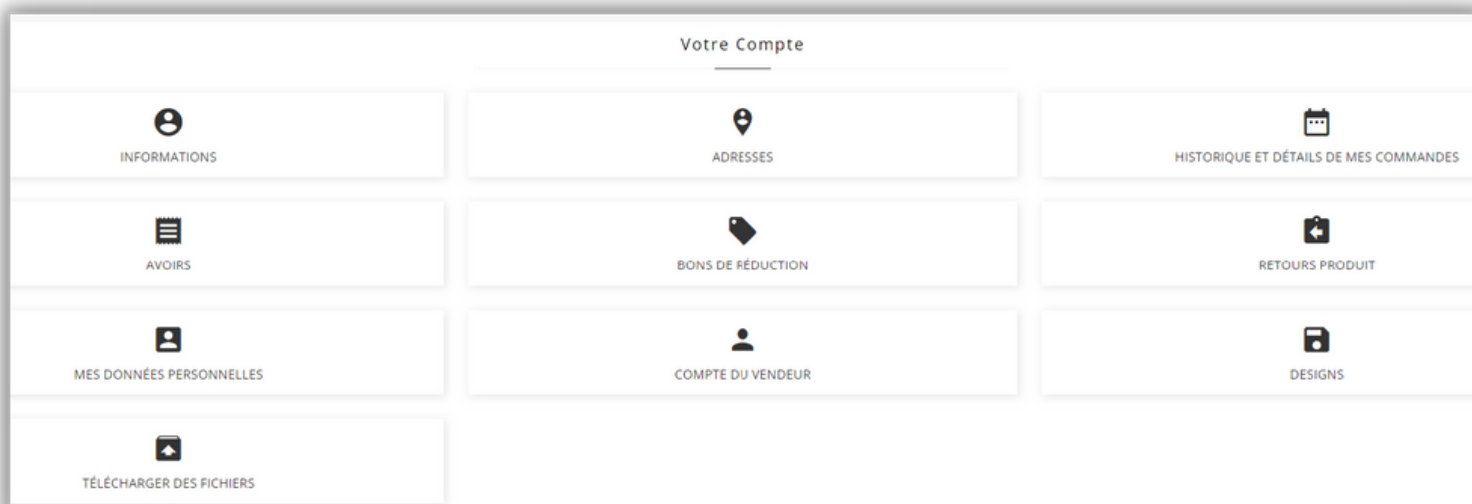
Votre Compte

INFORMATIONS

ADRESSES

HISTORIQUE ET DÉTAILS DE MES COMMANDES

AVOIRS

BONS DE RÉDUCTION

RETOURS PRODUIT

MES DONNÉES PERSONNELLES

COMPTE DU VENDEUR

DESIGNS

TÉLÉCHARGER DES FICHIERS